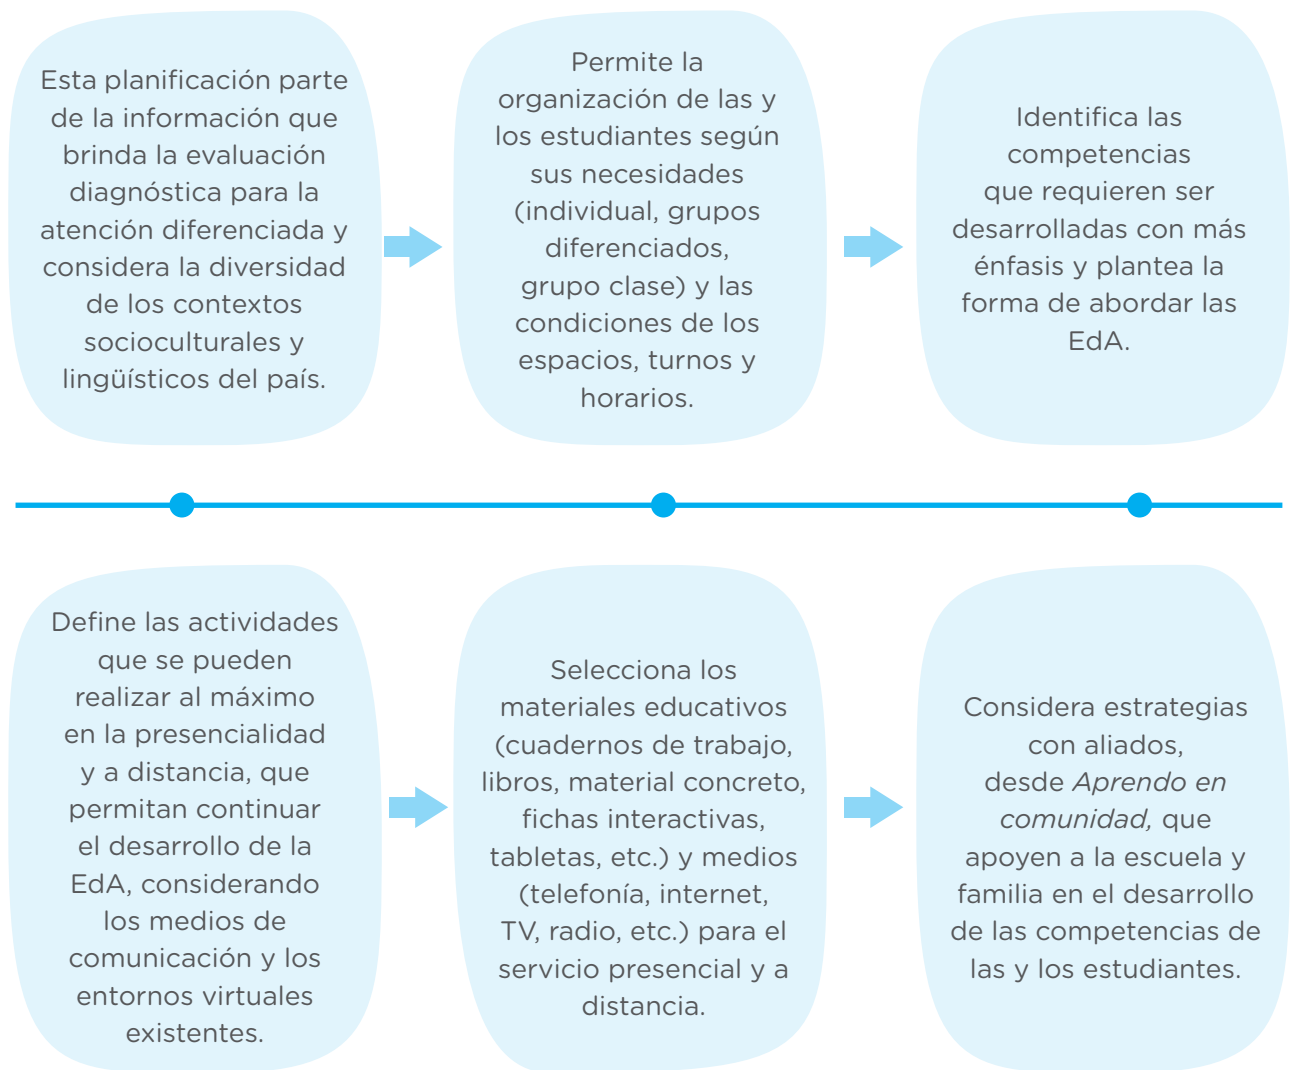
Esta planificación parte de la información que brinda la evaluación diagnóstica para la atención diferenciada y considera la diversidad de los contextos socioculturales y lingüísticos del país.

Permite la organización de las y los estudiantes según sus necesidades (individual, grupos diferenciados, grupo clase) y las condiciones de los espacios, turnos y horarios.

Identifica las competencias que requieren ser desarrolladas con más énfasis y plantea la forma de abordar las EdA.

Define las actividades que se pueden realizar al máximo en la presencialidad y a distancia, que permitan continuar el desarrollo de la EdA, considerando los medios de comunicación y los entornos virtuales existentes.

Selecciona los materiales educativos (cuadernos de trabajo, libros, material concreto, fichas interactivas, tabletas, etc.) y medios (telefonía, internet, TV, radio, etc.) para el servicio presencial y a distancia.

Considera estrategias con aliados, desde *Aprendo en comunidad,* que apoyen a la escuela y familia en el desarrollo de las competencias de las y los estudiantes.